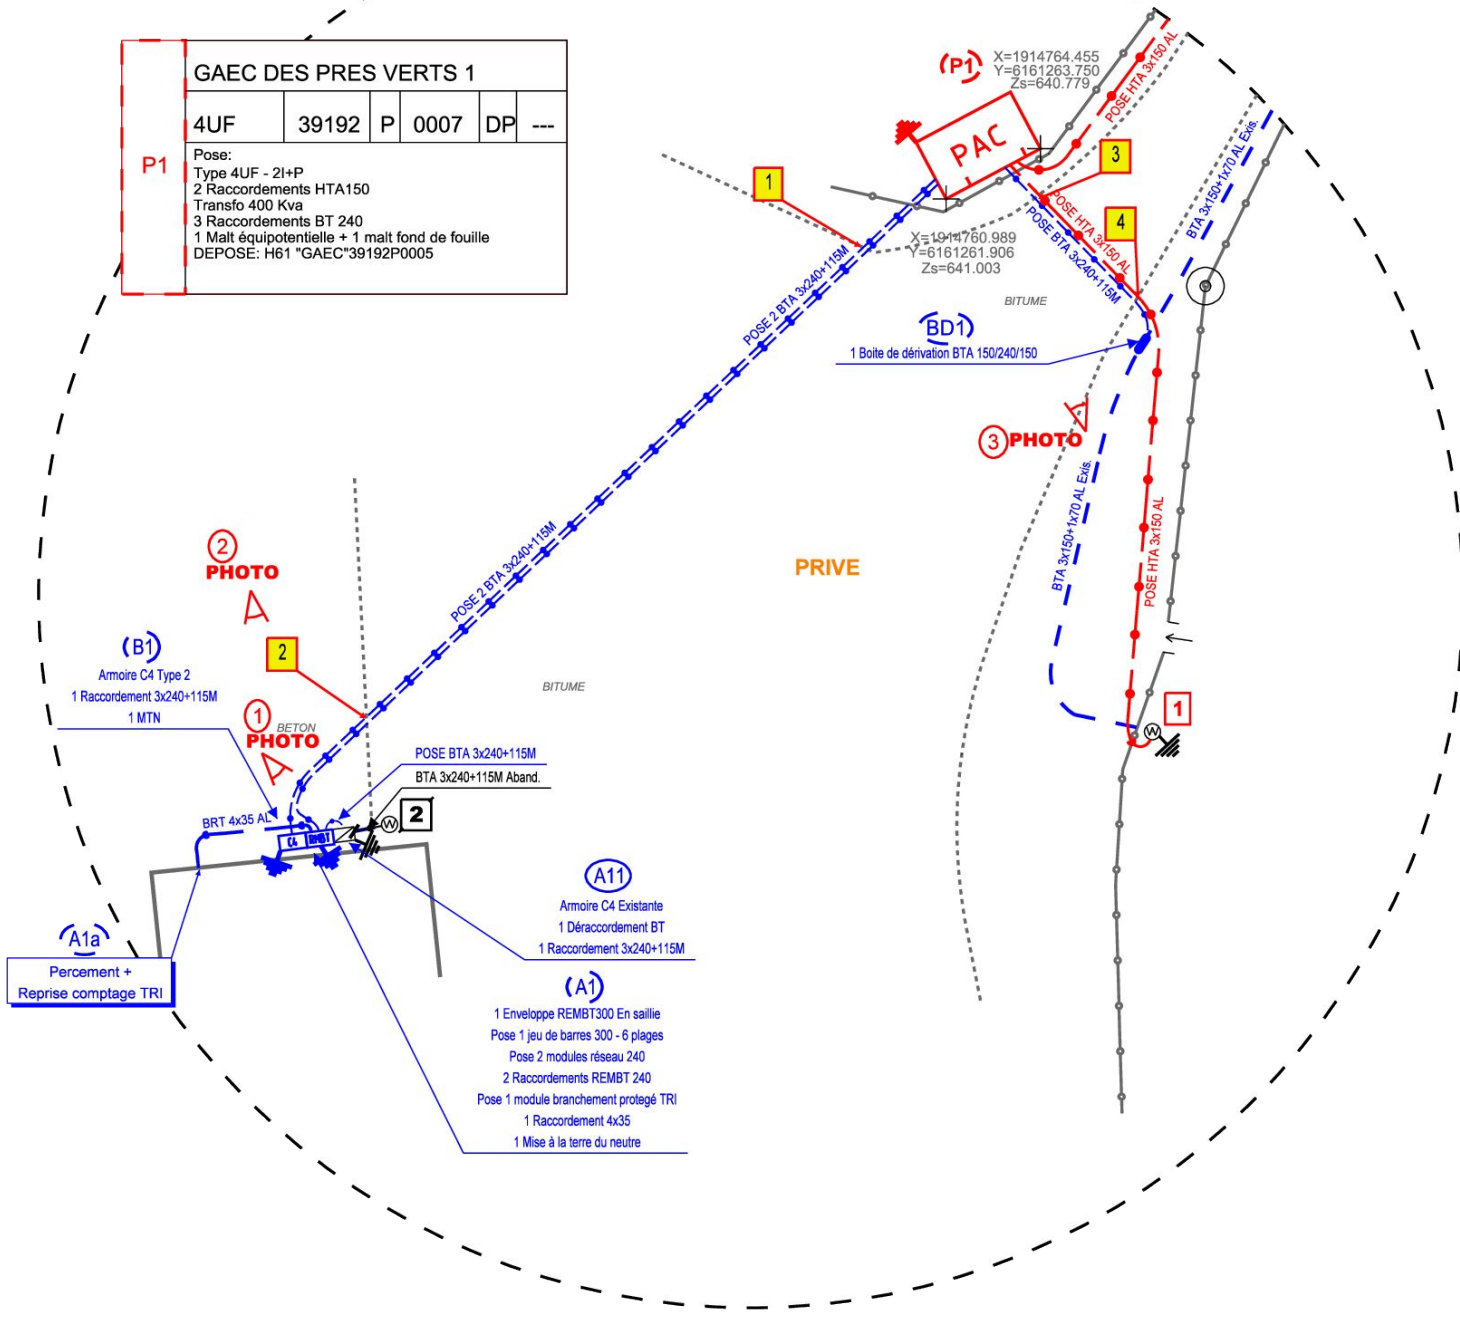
P1

GAEC DES PRES VERTS 1

| 4UF | 39192 | P | 0007 | DP | --- |
|---|---|---|---|---|---|

Pose:
Type 4UF - 2I+P
2 Raccordements HTA150
Transfo 400 Kva
3 Raccordements BT 240
1 Malt équipotentielle + 1 malt fond de fouille
DEPOSE: H61 "GAEC"39192P0005

P1
X=1914764.455
Y=6161263.750
Zs=640.779

PAC

POSE HTA 3x150 AL

3

1

X=1914760.989
Y=6161261.906
Zs=641.003

POSE HTA 3x150 AL

4

POSE BTA 3x240+115M

BTA 3x150+1x70 AL Exis.

BITUME

BD1
1 Boite de dérivation BTA 150/240/150

POSE 2 BTA 3x240+115M

3 PHOTO

BTA 3x150+1x70 AL Exis.

POSE HTA 3x150 AL

PRIVE

POSE 2 BTA 3x240+115M

2
PHOTO

2

B1
Armoire C4 Type 2
1 Raccordement 3x240+115M
1 MTN

BITUME

1
BETON
PHOTO

1

POSE BTA 3x240+115M
BTA 3x240+115M Aband.

BRT 4x35 AL

C4 REMBT

2

A11
Armoire C4 Existante
1 Déraccordement BT
1 Raccordement 3x240+115M

A1a
Percement +
Reprise comptage TRI

A1
1 Enveloppe REMBT300 En saillie
Pose 1 jeu de barres 300 - 6 plages
Pose 2 modules réseau 240
2 Raccordements REMBT 240
Pose 1 module branchement protegé TRI
1 Raccordement 4x35
1 Mise à la terre du neutre